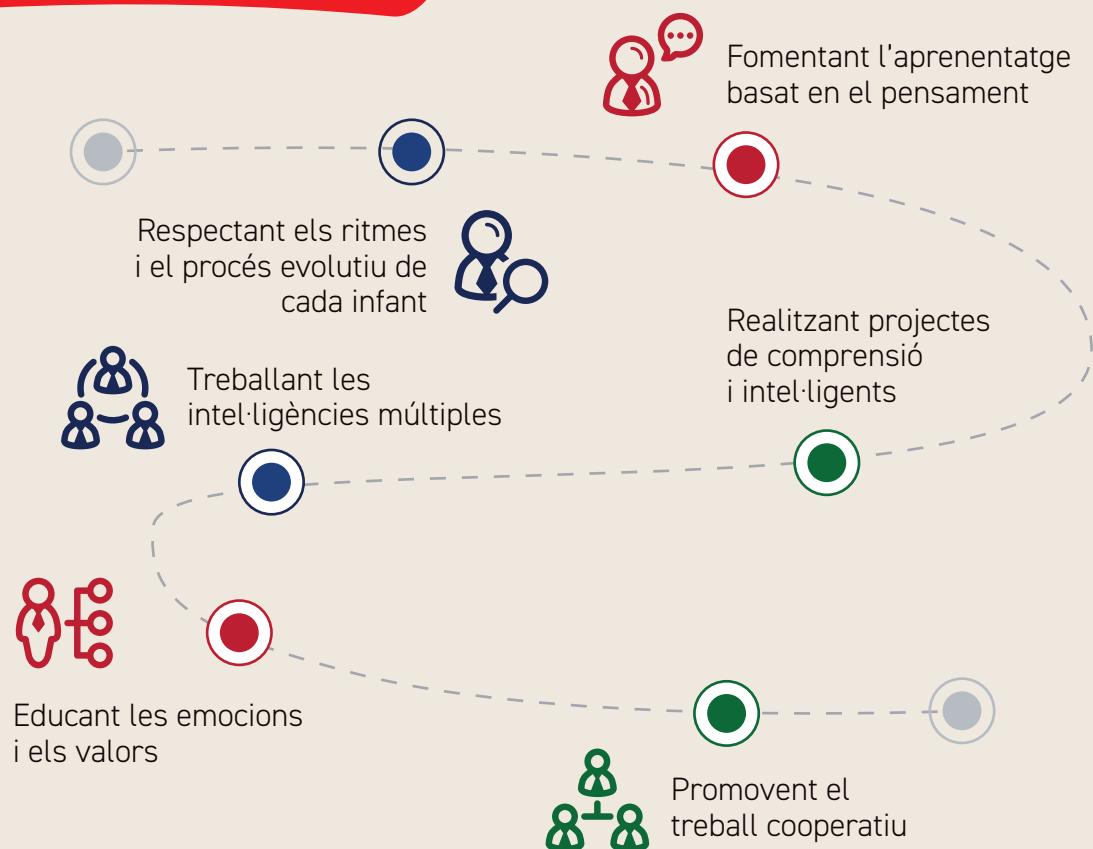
Fomentant l'aprenentatge basat en el pensament

Respectant els ritmes i el procés evolutiu de cada infant

Realitzant projectes de comprensió i intel·ligents

Treballant les intel·ligències múltiples

Educant les emocions i els valors

Promovent el treball cooperatiu